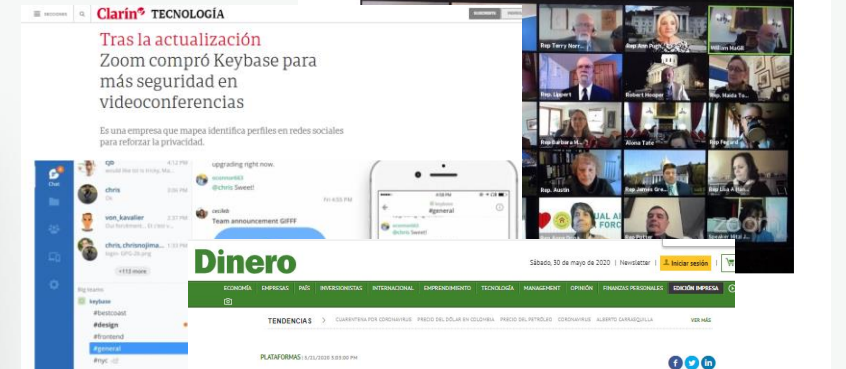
SECCIONES Clarín TECNOLOGÍA SUSCRIBITE

Tras la actualización
Zoom compró Keybase para más seguridad en videoconferencias

Es una empresa que mapea identifica perfiles en redes sociales para reforzar la privacidad.

Chat
cjb 4:12 PM
chris 3:06 PM
von_kavalier 2:37 PM
chris, chrisnojima... 1:33 PM
+113 more
Big teams
keybase
#bestcoast
#design
#frontend
#general
#nyc

upgrading right now.
@chris Sweet!
Fri 4:55 PM
Team announcement GIFFF
#general
@chris Sweet!

Rep. Terry Norr...
Rep. Ann Pugh
William HaGB
Rep. Lippert
Robert Hooper
Rep. Haida To...
Rep. Barbara H...
Alona Tate
Rep. Pajaro
Rep. Austin
Rep. James Gre...
Rep. Lisa A. Ben...
Speaker Mitzi...
zoom

Dinero
Sábado, 30 de mayo de 2020 | Newsletter | Iniciar sesión
ECONOMÍA EMPRESAS PAÍS INVERSIONISTAS INTERNACIONAL EMPRENDIMIENTO TECNOLOGÍA MANAGEMENT OPINIÓN FINANZAS PERSONALES EDICIÓN IMPRESA
TENDENCIAS > CUARENTENA POR CORONAVIRUS PRECIO DEL DÓLAR EN COLOMBIA PRECIO DEL PETRÓLEO CORONAVIRUS ALBERTO CARRASQUILLA VER MÁS
PLATAFORMAS | 5/21/2020 3:03:00 PM